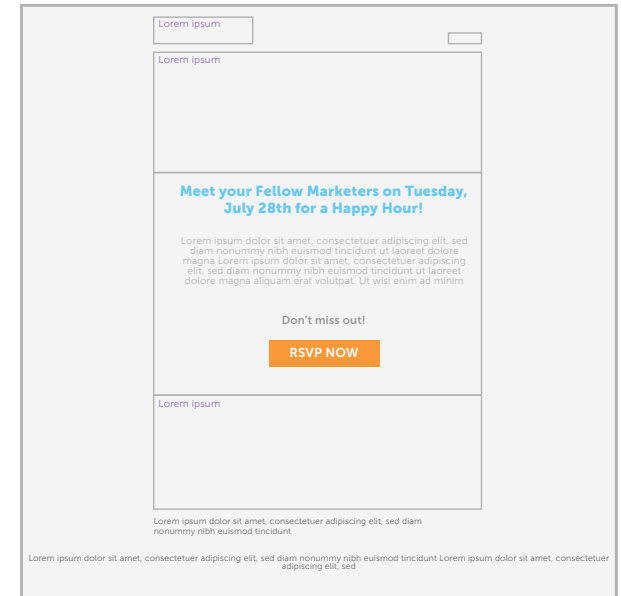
Lorem ipsum

Lorem ipsum

Meet your Fellow Marketers on Tuesday, July 28th for a Happy Hour!

Lorem ipsum dolor sit amet, consectetuer adipiscing elit, sed diam nonummy nibh euismod tincidunt ut laoreet dolore magna Lorem ipsum dolor sit amet, consectetuer adipiscing elit, sed diam nonummy nibh euismod tincidunt ut laoreet dolore magna aliquam erat volutpat. Ut wisi enim ad minim

Don't miss out!

RSVP NOW

Lorem ipsum

Lorem ipsum dolor sit amet, consectetuer adipiscing elit, sed diam nonummy nibh euismod tincidunt

Lorem ipsum dolor sit amet, consectetuer adipiscing elit, sed diam nonummy nibh euismod tincidunt Lorem ipsum dolor sit amet, consectetuer adipiscing elit, sed